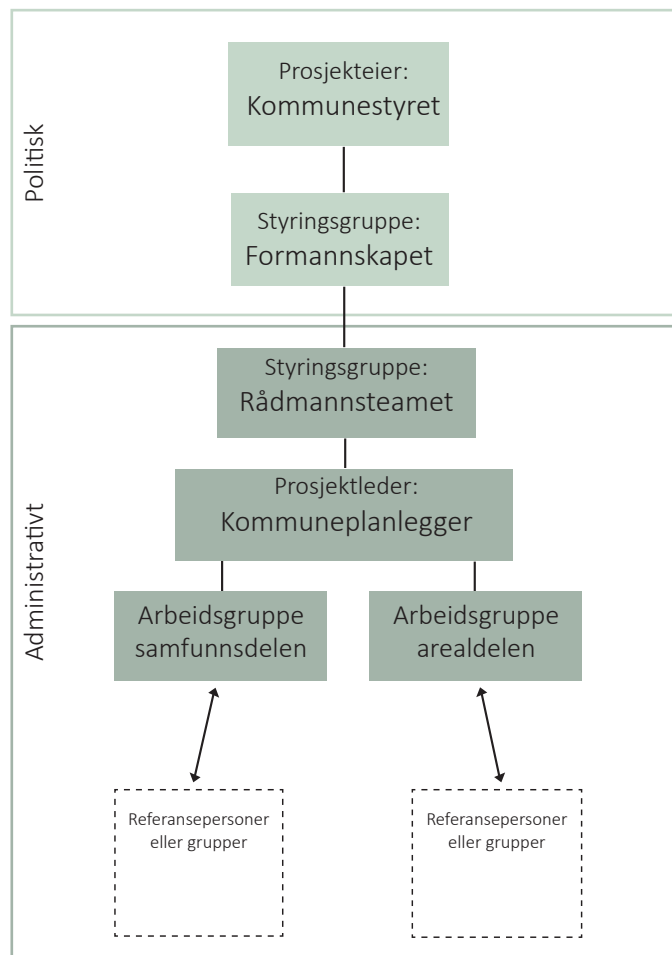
Politisk

Prosjekteier:
Kommunestyret

Styringsgruppe:
Formannskapet

Administrativt

Styringsgruppe:
Rådmannsteamet

Prosjektleder:
Kommuneplanlegger

Arbeidsgruppe samfunnsdelen

Arbeidsgruppe arealdelen

Referansepersoner eller grupper

Referansepersoner eller grupper